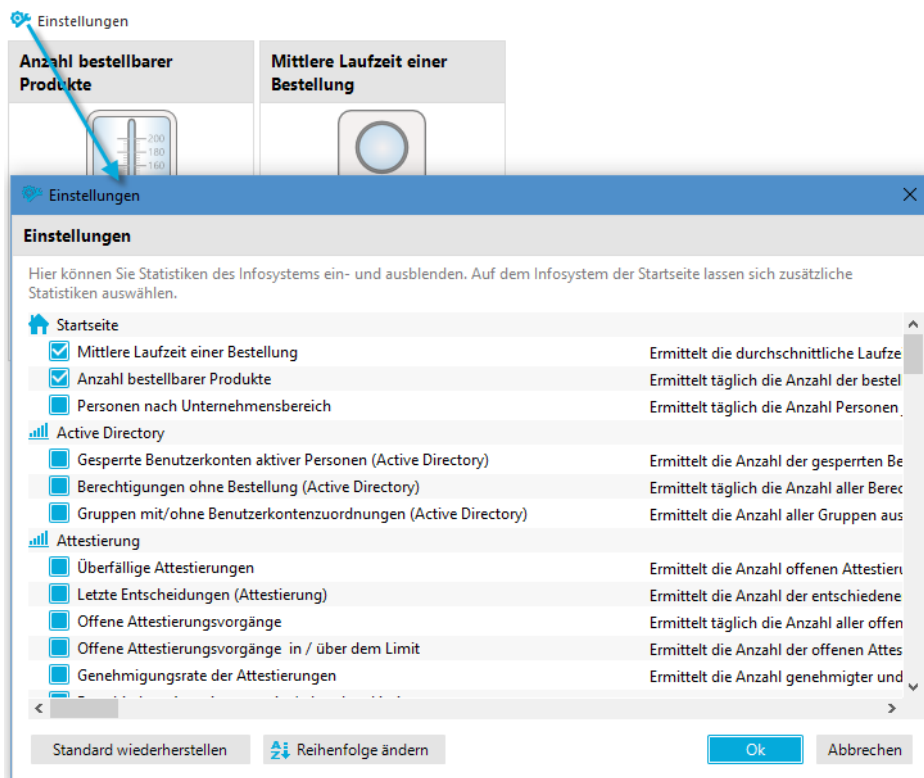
Einstellungen

Anzahl bestellbarer Produkte

Mittlere Laufzeit einer Bestellung

200
180
160

Einstellungen

Einstellungen

Hier können Sie Statistiken des Infosystems ein- und ausblenden. Auf dem Infosystem der Startseite lassen sich zusätzliche Statistiken auswählen.

| | |
|---|---|
| Startseite | |
| Mittlere Laufzeit einer Bestellung | Ermittelt die durchschnittliche Laufze |
| Anzahl bestellbarer Produkte | Ermittelt täglich die Anzahl der bestel |
| Personen nach Unternehmensbereich | Ermittelt täglich die Anzahl Personen |
| Active Directory | |
| Gesperrte Benutzerkonten aktiver Personen (Active Directory) | Ermittelt die Anzahl der gesperrten Be |
| Berechtigungen ohne Bestellung (Active Directory) | Ermittelt täglich die Anzahl aller Bere |
| Gruppen mit/ohne Benutzerkontenzuordnungen (Active Directory) | Ermittelt die Anzahl aller Gruppen aus |
| Attestierung | |
| Überfällige Attestierungen | Ermittelt die Anzahl offenen Attestieru |
| Letzte Entscheidungen (Attestierung) | Ermittelt die Anzahl der entschiedene |
| Offene Attestierungsvorgänge | Ermittelt täglich die Anzahl aller offen |
| Offene Attestierungsvorgänge in / über dem Limit | Ermittelt die Anzahl der offenen Attes |
| Genehmigungsrate der Attestierungen | Ermittelt die Anzahl genehmigter und |

Standard wiederherstellen
Reihenfolge ändern
Ok
Abbrechen